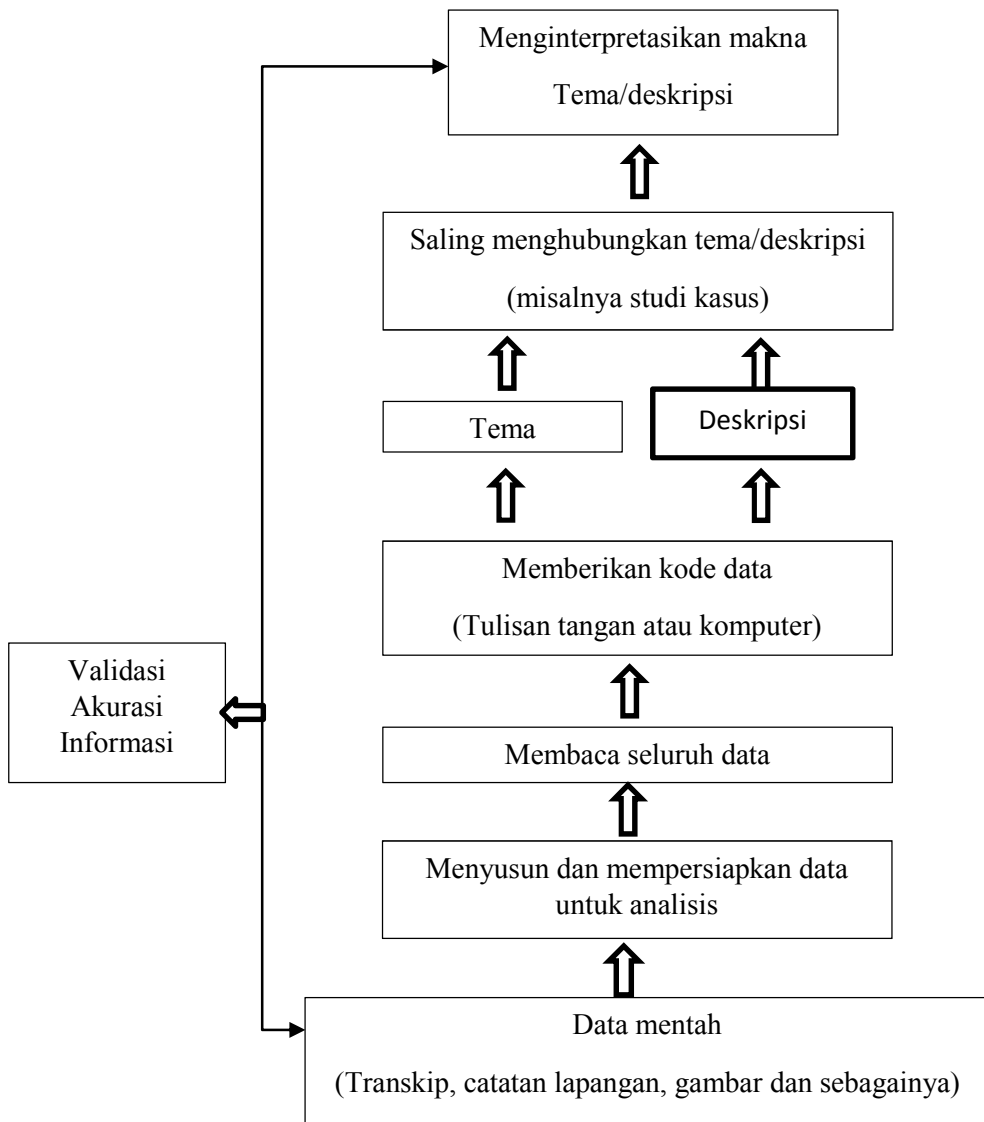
Menginterpretasikan makna
Tema/deskripsi

Saling menghubungkan tema/deskripsi
(misalnya studi kasus)

Tema

Deskripsi

Memberikan kode data
(Tulisan tangan atau komputer)

Validasi
Akurasi
Informasi

Membaca seluruh data

Menyusun dan mempersiapkan data untuk analisis

Data mentah
(Transkip, catatan lapangan, gambar dan sebagainya)